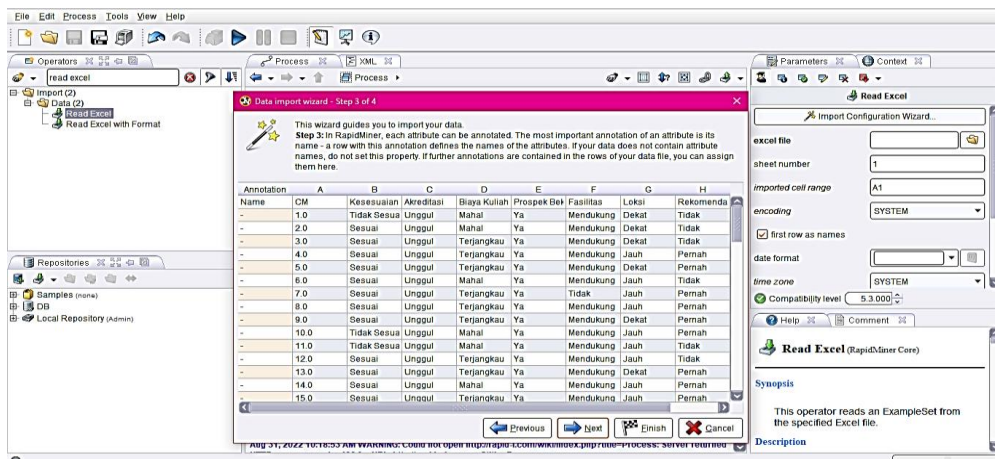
File Edit Process Tools View Help

Operators
read excel
Import (2)
Data (2)
Read Excel
Read Excel with Format

Process XML
Process ▸

Parameters Context
Read Excel
Import Configuration Wizard...
excel file
sheet number 1
imported cell range A1
encoding SYSTEM
first row as names
date format
time zone SYSTEM
Compatibility level 5.3.000

Help Comment
Read Excel (RapidMiner Core)
Synopsis
This operator reads an ExampleSet from the specified Excel file.
Description

Repositories
Samples (none)
DB
Local Repository (Admin)

Data import wizard - Step 3 of 4

This wizard guides you to import your data.
Step 3: In RapidMiner, each attribute can be annotated. The most important annotation of an attribute is its name - a row with this annotation defines the names of the attributes. If your data does not contain attribute names, do not set this property. If further annotations are contained in the rows of your data file, you can assign them here.

| Annotation | A | B | C | D | E | F | G | H |
|---|---|---|---|---|---|---|---|---|
| Name | CM | Kesesuaian | Akreditasi | Biaya Kuliah | Prospek Bel | Fasilitas | Loksi | Rekomenda |
| - | 1.0 | Tidak Sesua | Unggul | Mahal | Ya | Mendukung | Dekat | Tidak |
| - | 2.0 | Sesuai | Unggul | Mahal | Ya | Mendukung | Dekat | Tidak |
| - | 3.0 | Sesuai | Unggul | Terjangkau | Ya | Mendukung | Dekat | Tidak |
| - | 4.0 | Sesuai | Unggul | Terjangkau | Ya | Mendukung | Jauh | Pernah |
| - | 5.0 | Sesuai | Unggul | Terjangkau | Ya | Mendukung | Dekat | Pernah |
| - | 6.0 | Sesuai | Unggul | Mahal | Ya | Mendukung | Jauh | Tidak |
| - | 7.0 | Sesuai | Unggul | Terjangkau | Ya | Tidak | Jauh | Pernah |
| - | 8.0 | Sesuai | Unggul | Terjangkau | Ya | Mendukung | Jauh | Pernah |
| - | 9.0 | Sesuai | Unggul | Terjangkau | Ya | Mendukung | Dekat | Pernah |
| - | 10.0 | Tidak Sesua | Unggul | Mahal | Ya | Mendukung | Jauh | Pernah |
| - | 11.0 | Tidak Sesua | Unggul | Mahal | Ya | Mendukung | Jauh | Pernah |
| - | 12.0 | Sesuai | Unggul | Terjangkau | Ya | Mendukung | Jauh | Tidak |
| - | 13.0 | Sesuai | Unggul | Terjangkau | Ya | Mendukung | Dekat | Pernah |
| - | 14.0 | Sesuai | Unggul | Mahal | Ya | Mendukung | Jauh | Pernah |
| - | 15.0 | Sesuai | Unggul | Terjangkau | Ya | Mendukung | Jauh | Pernah |

Previous Next Finish Cancel

Aug 31, 2022 10:18:53 AM WARNING: Could not open http://rapid-i.com/wiki/index.php?title=Process: server returned